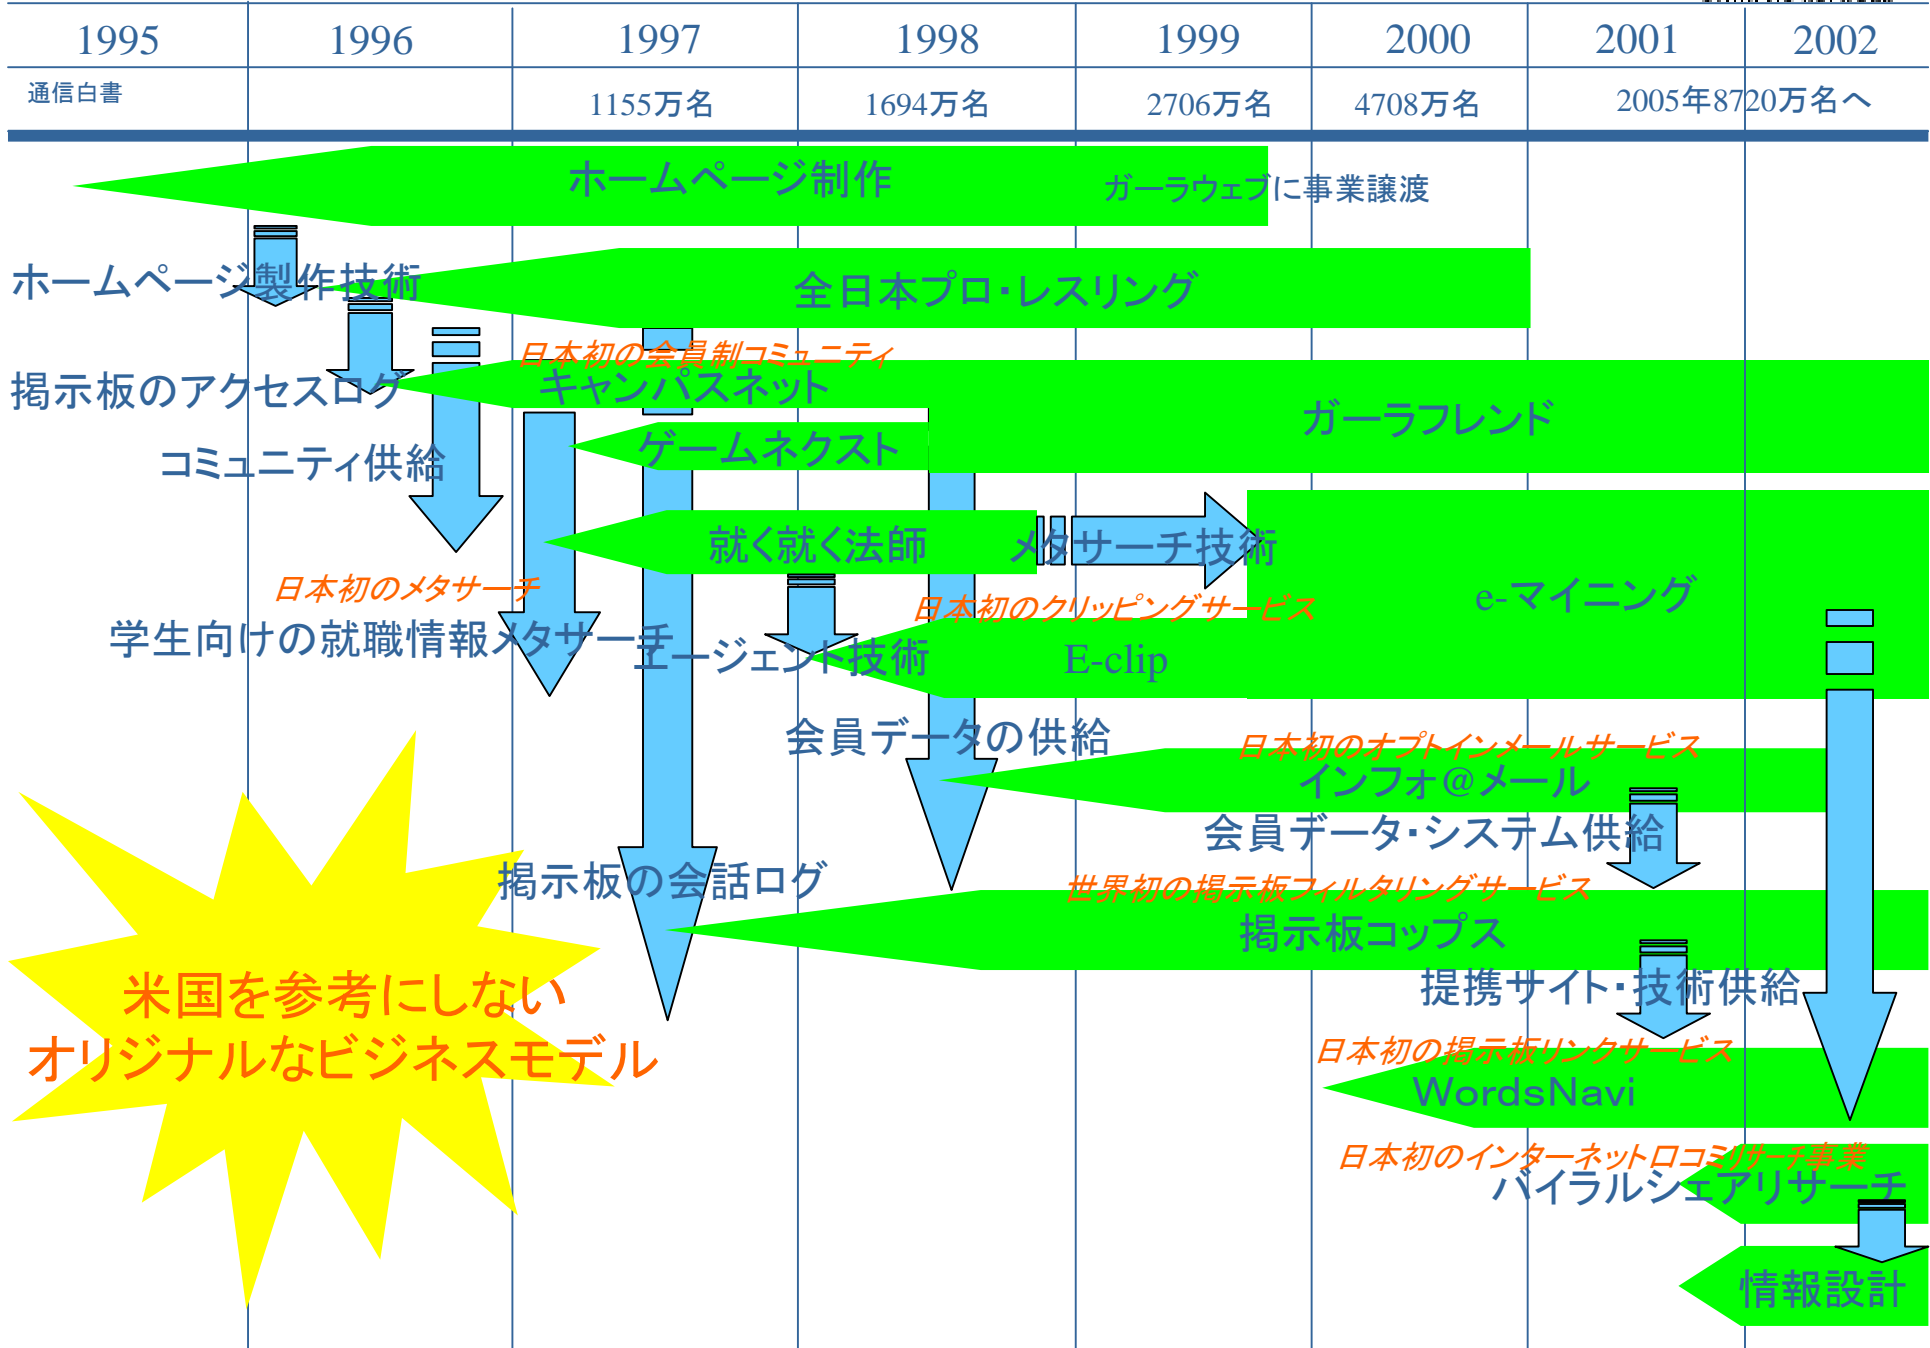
| 1995 | 1996 | 1997 | 1998 | 1999 | 2000 | 2001 | 2002 |
|---|---|---|---|---|---|---|---|
| 通信白書 | | 1155万名 | 1694万名 | 2706万名 | 4708万名 | 2005年8720万名へ | |

ホームページ制作
ガーラウェブに事業譲渡

ホームページ製作技術
全日本プロ･レスリング

日本初の会員制コミュニティ
掲示板のアクセスログ
キャンパスネット
ガーラフレンド

コミュニティ供給
ゲームネクスト

就く就く法師
メタサーチ技術

日本初のメタサーチ
e-マイニング
日本初のクリッピングサービス
学生向けの就職情報メタサーチ
エージェント技術
E-clip

会員データの供給
日本初のオプトインメールサービス
インフォ@メール
会員データ･システム供給

掲示板の会話ログ
世界初の掲示板フィルタリングサービス
掲示板コップス

米国を参考にしない
オリジナルなビジネスモデル

提携サイト･技術供給
日本初の掲示板リンクサービス
WordsNavi

日本初のインターネット口コミリサーチ事業
バイラルシェアリサーチ

情報設計